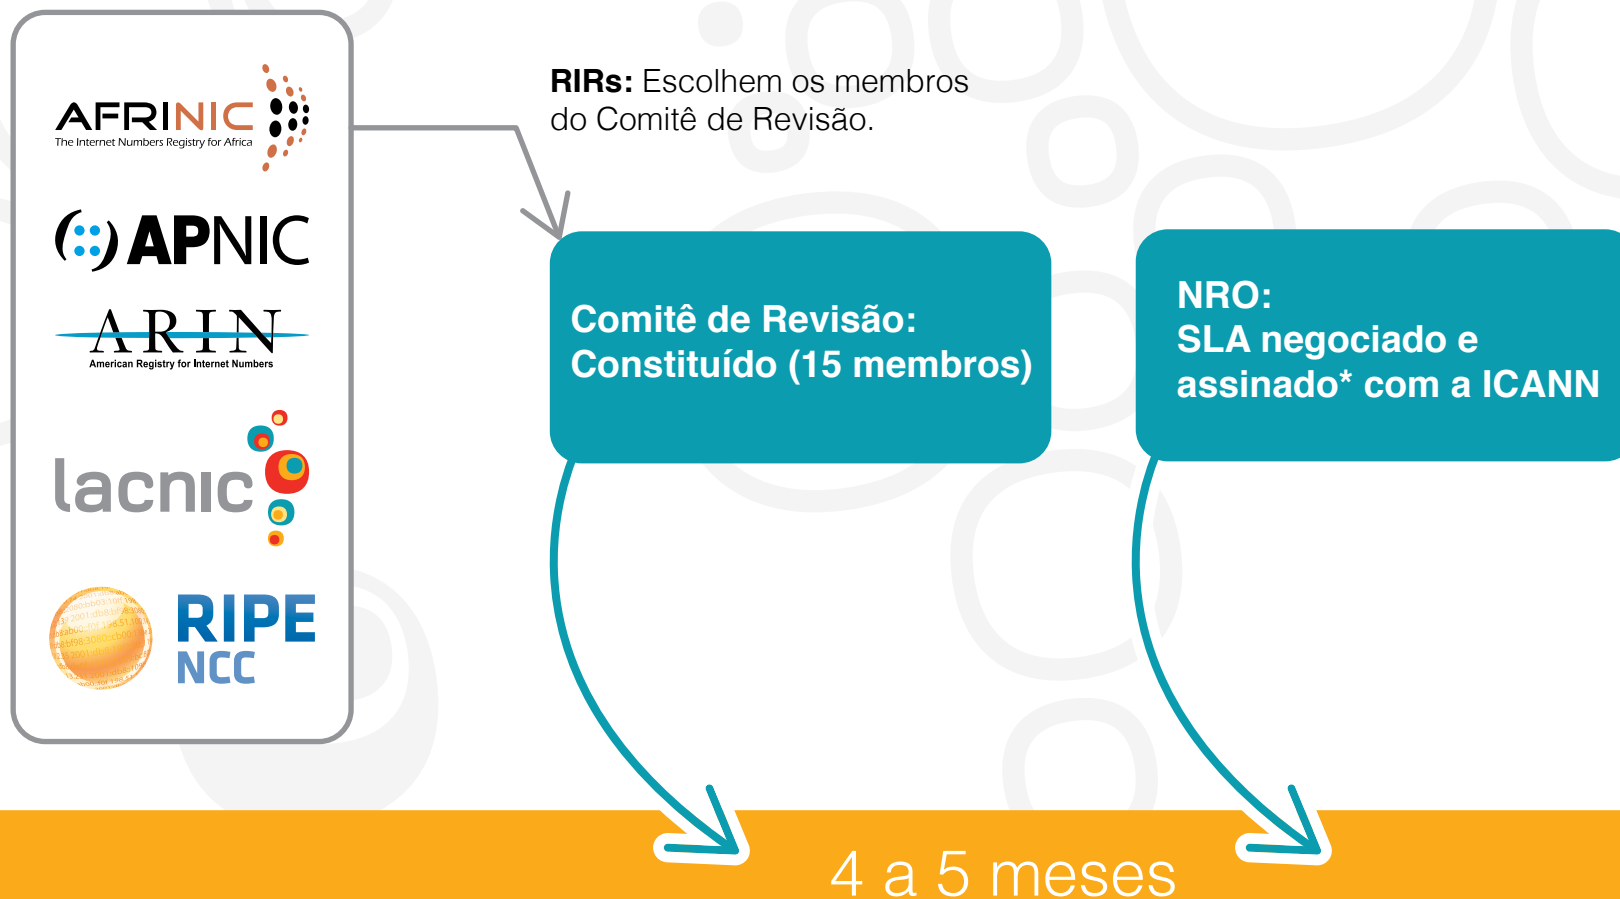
AFRINIC
The Internet Numbers Registry for Africa

APNIC

ARIN
American Registry for Internet Numbers

lacnic

RIPE NCC

**RIRs:** Escolhem os membros do Comitê de Revisão.

Comitê de Revisão:
Constituído (15 membros)

NRO:
SLA negociado e assinado* com a ICANN

4 a 5 meses